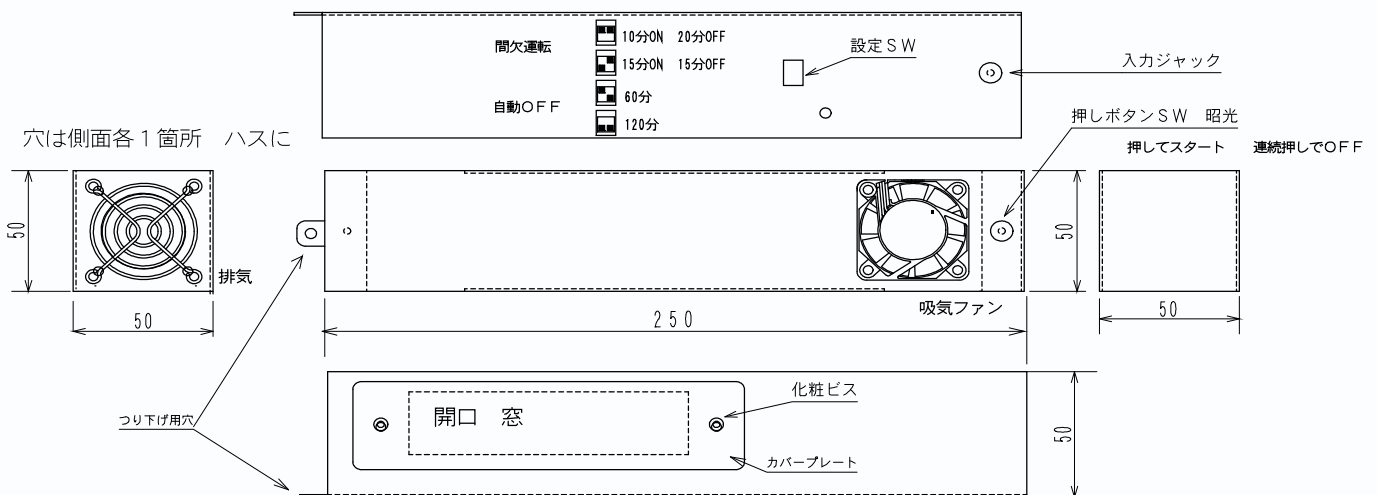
間欠運転

10分ON 20分OFF

15分ON 15分OFF

自動OFF

60分

120分

設定SW

入力ジャック

押しボタンSW 昭光

押してスタート 連続押しでOFF

穴は側面各1箇所 ハスに

50

排気

50

50

吸気ファン

250

50

50

化粧ビス

つり下げ用穴

開口 窓

カバープレート

50